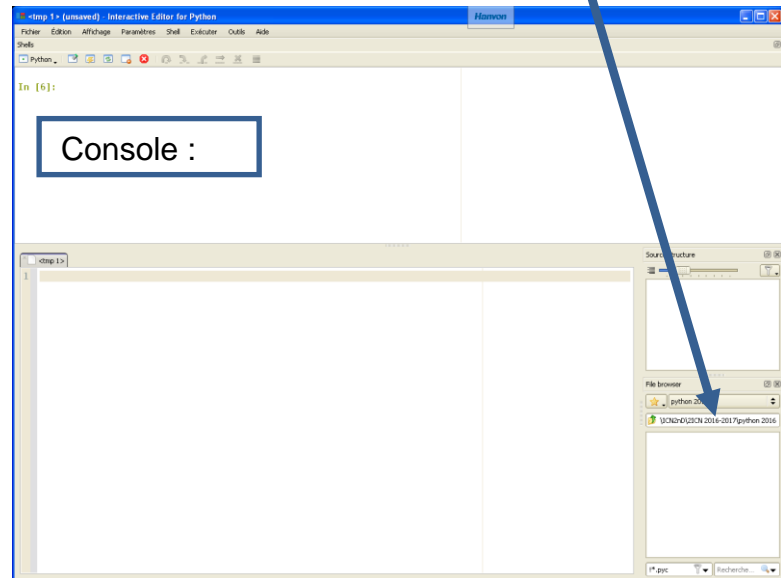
<tmp 1> (unsaved) - Interactive Editor for Python

Hanvon

Fichier Édition Affichage Paramètres Shell Exécuter Outils Aide

Shells

Python

In [6]:

Console :

<tmp 1>

1

Source structure

File browser

python 20

\ICN\ISN\ISN 2016-2017\python 2016

!*.pyc

Recherche...